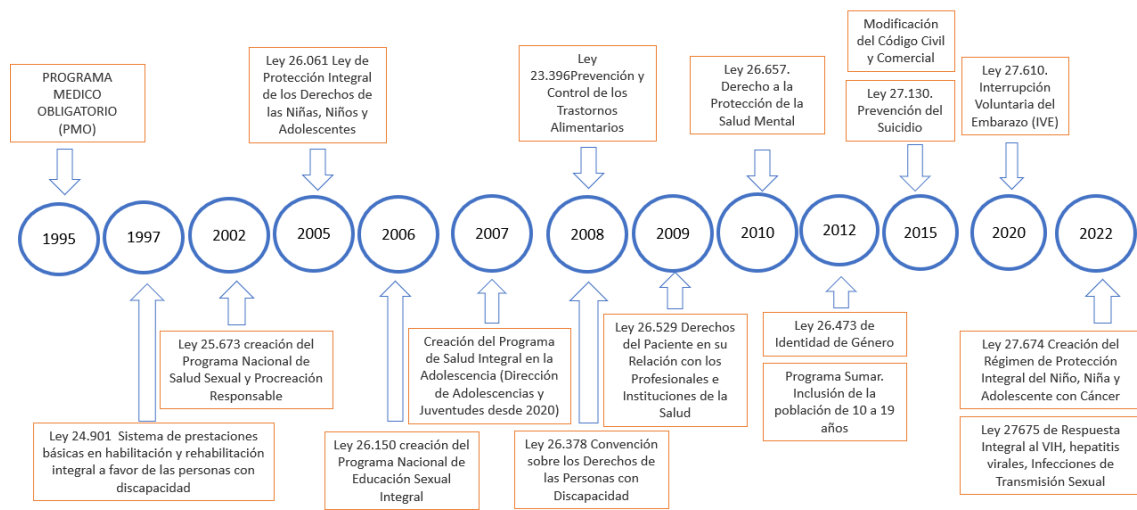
PROGRAMA MEDICO OBLIGATORIO (PMO)

Ley 26.061 Ley de Protección Integral de los Derechos de las Niñas, Niños y Adolescentes

Ley 23.396Prevención y Control de los Trastornos Alimentarios

Ley 26.657. Derecho a la Protección de la Salud Mental

Modificación del Código Civil y Comercial

Ley 27.130. Prevención del Suicidio

Ley 27.610. Interrupción Voluntaria del Embarazo (IVE)

1995

1997

2002

2005

2006

2007

2008

2009

2010

2012

2015

2020

2022

Ley 25.673 creación del Programa Nacional de Salud Sexual y Procreación Responsable

Ley 24.901 Sistema de prestaciones básicas en habilitación y rehabilitación integral a favor de las personas con discapacidad

Ley 26.150 creación del Programa Nacional de Educación Sexual Integral

Creación del Programa de Salud Integral en la Adolescencia (Dirección de Adolescencias y Juventudes desde 2020)

Ley 26.378 Convención sobre los Derechos de las Personas con Discapacidad

Ley 26.529 Derechos del Paciente en su Relación con los Profesionales e Instituciones de la Salud

Ley 26.473 de Identidad de Género

Programa Sumar. Inclusión de la población de 10 a 19 años

Ley 27.674 Creación del Régimen de Protección Integral del Niño, Niña y Adolescente con Cáncer

Ley 27675 de Respuesta Integral al VIH, hepatitis virales, Infecciones de Transmisión Sexual